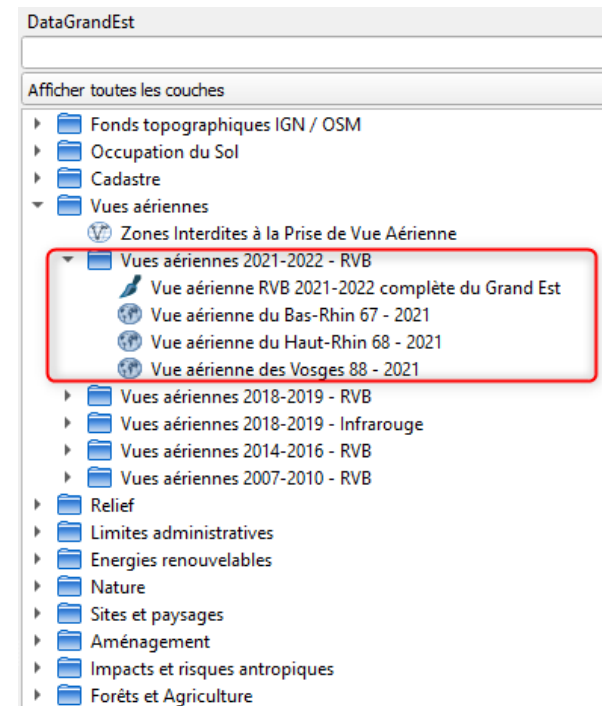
DataGrandEst

Afficher toutes les couches

Fonds topographiques IGN / OSM
Occupation du Sol
Cadastre
Vues aériennes
Zones Interdites à la Prise de Vue Aérienne
Vues aériennes 2021-2022 - RVB
Vue aérienne RVB 2021-2022 complète du Grand Est
Vue aérienne du Bas-Rhin 67 - 2021
Vue aérienne du Haut-Rhin 68 - 2021
Vue aérienne des Vosges 88 - 2021
Vues aériennes 2018-2019 - RVB
Vues aériennes 2018-2019 - Infrarouge
Vues aériennes 2014-2016 - RVB
Vues aériennes 2007-2010 - RVB
Relief
Limites administratives
Energies renouvelables
Nature
Sites et paysages
Aménagement
Impacts et risques antropiques
Forêts et Agriculture